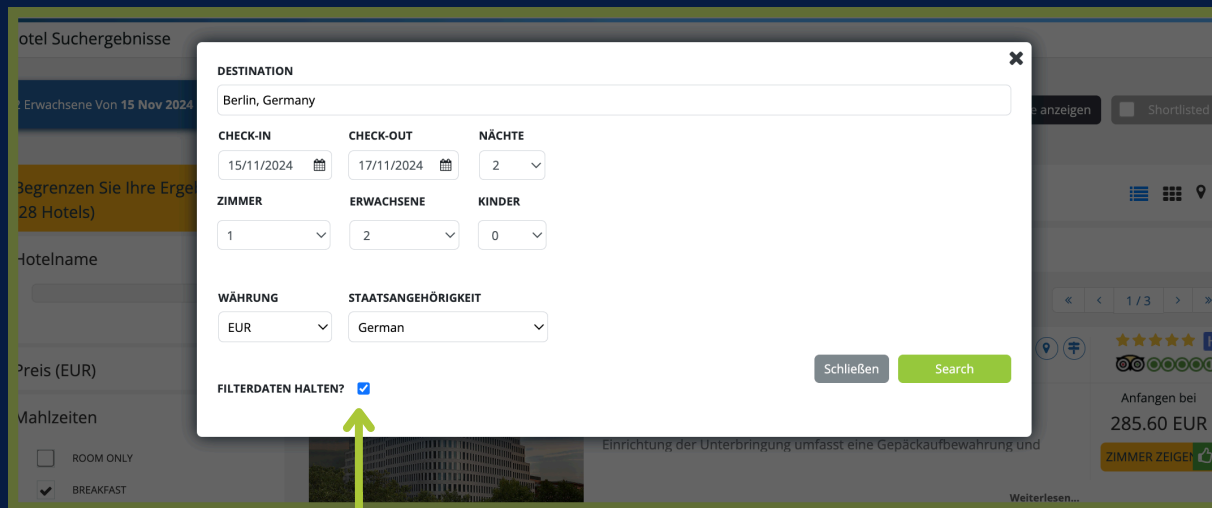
otel Suchergebnisse

2 Erwachsene Von 15 Nov 2024

e anzeigen

Shortlisted

Begrenzen Sie Ihre Erge
28 Hotels)

Hotelname

« ‹ 1 / 3 › »

Preis (EUR)

Mahlzeiten

ROOM ONLY

BREAKFAST

DESTINATION

Berlin, Germany

CHECK-IN

15/11/2024

CHECK-OUT

17/11/2024

NÄCHTE

2

ZIMMER

1

ERWACHSENE

2

KINDER

0

WÄHRUNG

EUR

STAATSANGEHÖRIGKEIT

German

Schließen

Search

FILTERDATEN HALTEN?

Anfangen bei

285.60 EUR

ZIMMER ZEIGEN

Einrichtung der Unterbringung umfasst eine Gepäckaufbewahrung und

Weiterlesen...